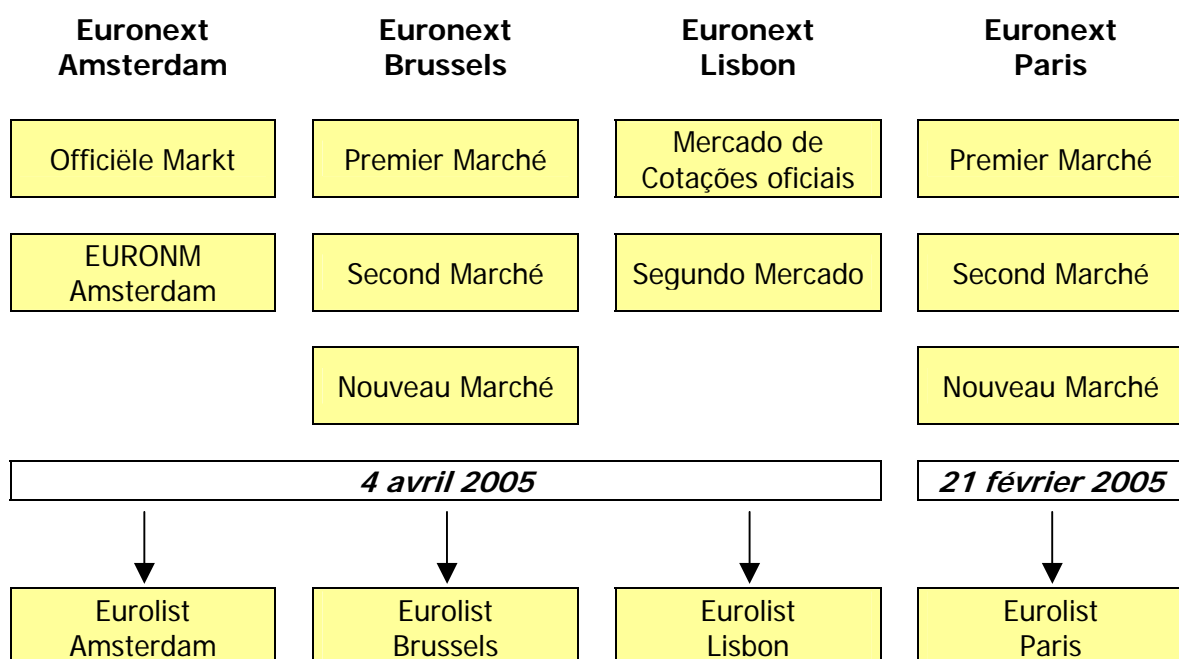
Euronext Amsterdam

Euronext Brussels

Euronext Lisbon

Euronext Paris

Officiële Markt

Premier Marché

Mercado de Cotações oficiais

Premier Marché

EURONM Amsterdam

Second Marché

Segundo Mercado

Second Marché

Nouveau Marché

Nouveau Marché

*4 avril 2005*

*21 février 2005*

Eurolist Amsterdam

Eurolist Brussels

Eurolist Lisbon

Eurolist Paris